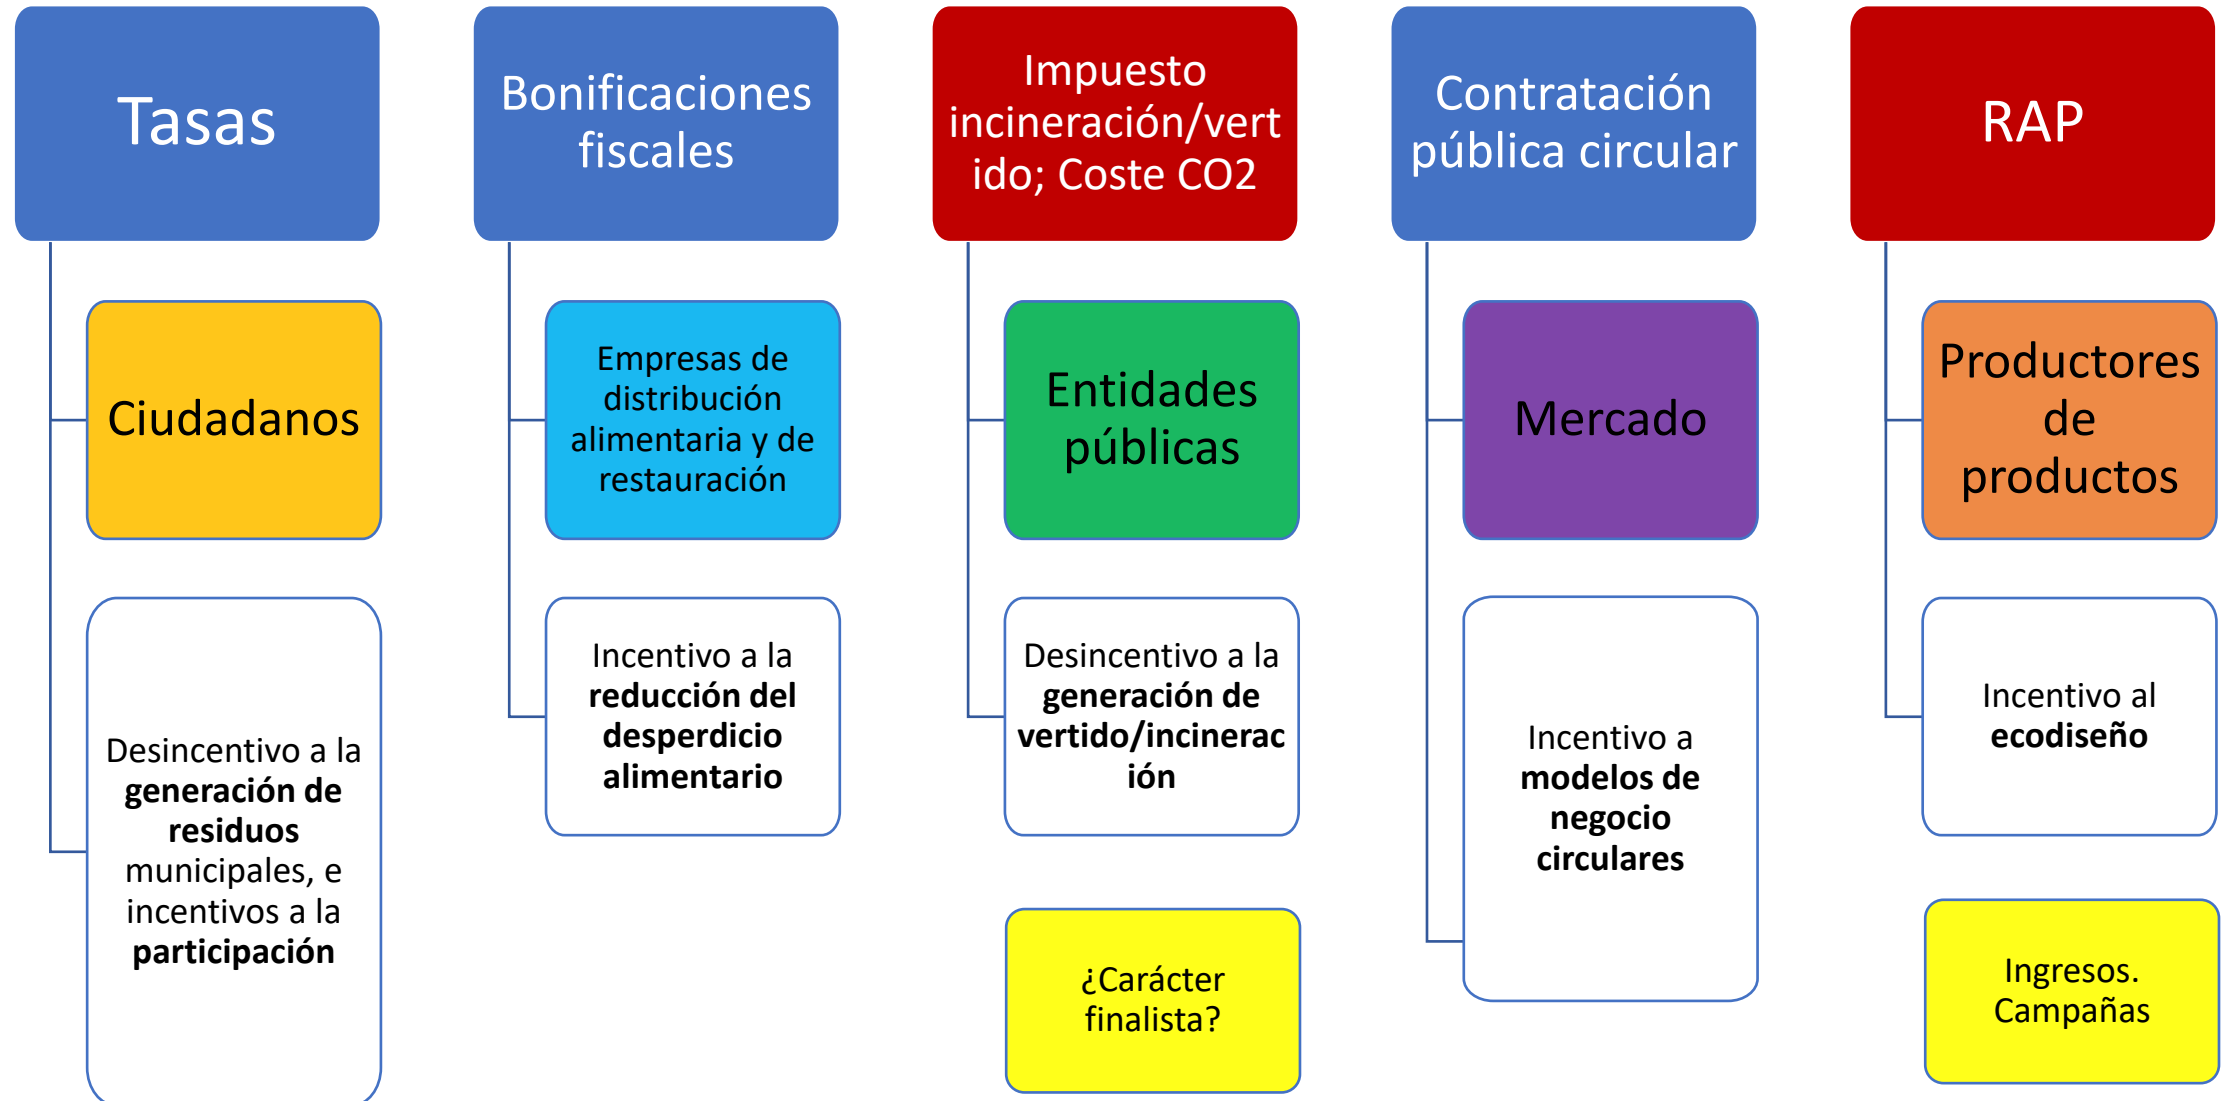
Tasas

Ciudadanos

Desincentivo a la **generación de residuos** municipales, e incentivos a la **participación**

Bonificaciones fiscales

Empresas de distribución alimentaria y de restauración

Incentivo a la **reducción del desperdicio alimentario**

Impuesto incineración/vertido; Coste CO2

Entidades públicas

Desincentivo a la **generación de vertido/incineración**

¿Carácter finalista?

Contratación pública circular

Mercado

Incentivo a **modelos de negocio circulares**

RAP

Productores de productos

Incentivo al **ecodiseño**

Ingresos. Campañas